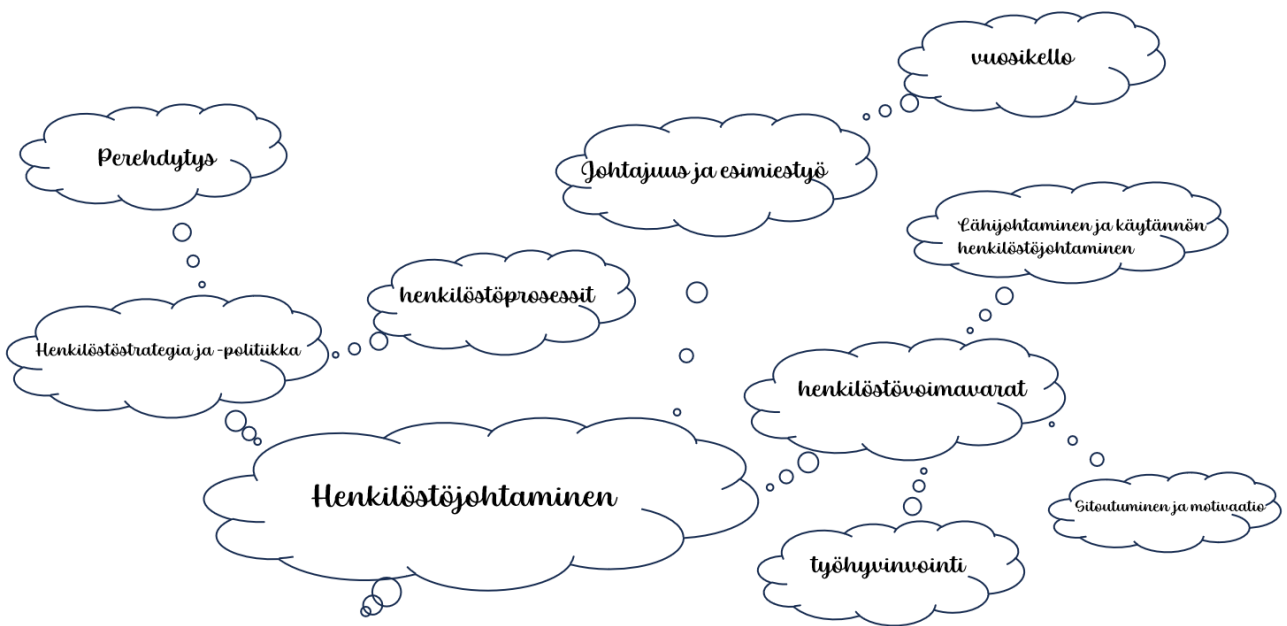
vuosikello

Perehdytys

Johtajuus ja esimiestyö

Lähijohtaminen ja käytännön henkilöstöjohtaminen

henkilöstöprosessit

Henkilöstöstrategia ja -politiikka

henkilöstövoimavarat

Henkilöstöjohtaminen

Sitoutuminen ja motivaatio

työhyvinvointi